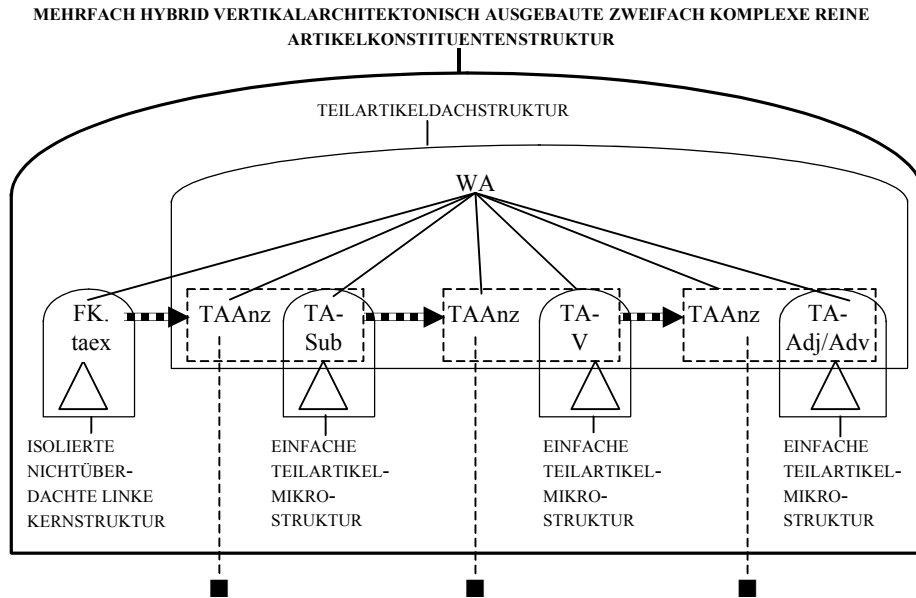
MEHRFACH HYBRID VERTIKALARCHITEKTONISCH AUSGEBAUTE ZWEIFACH KOMPLEXE REINE ARTIKELKONSTITUENTENSTRUKTUR

TEILARTIKELDACHSTRUKTUR

WA

FK. taex

TAAnz

TA-Sub

TAAnz

TA-V

TAAnz

TA-Adj/Adv

ISOLIERTE NICHTÜBERDACHTE LINKE KERNSTRUKTUR

EINFACHE TEILARTIKEL-MIKRO-STRUKTUR

EINFACHE TEILARTIKEL-MIKRO-STRUKTUR

EINFACHE TEILARTIKEL-MIKRO-STRUKTUR